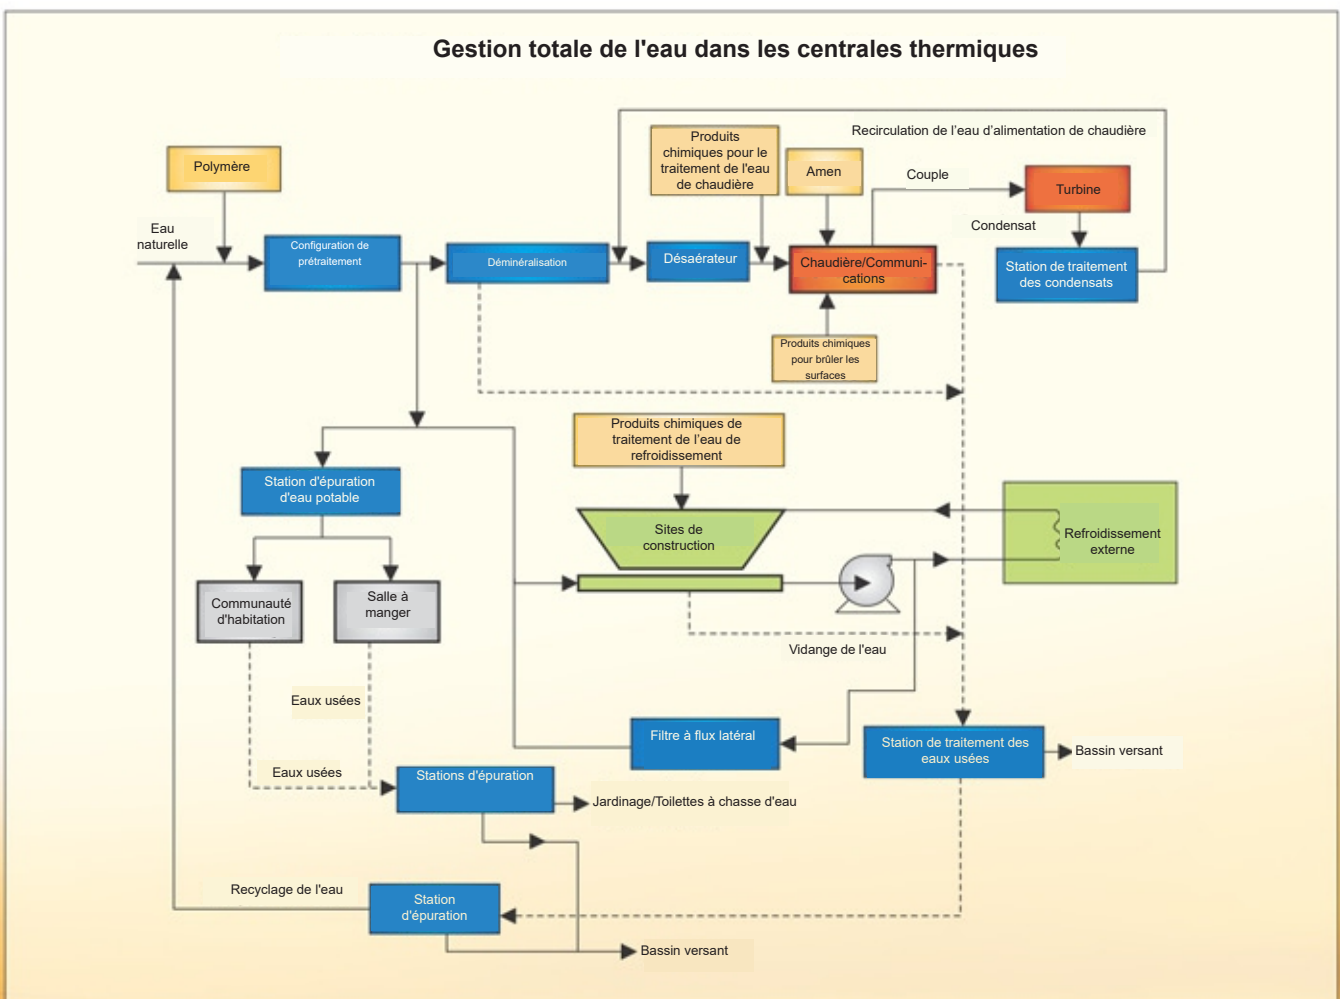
Gestion totale de l'eau dans les centrales thermiques

Recirculation de l'eau d'alimentation de chaudière

Polymère

Produits chimiques pour le traitement de l'eau de chaudière

Amen

Couple

Turbine

Condensat

Eau naturelle

Configuration de prétraitement

Déminéralisation

Désaérateur

Chaudière/Communications

Station de traitement des condensats

Produits chimiques pour brûler les surfaces

Produits chimiques de traitement de l'eau de refroidissement

Station d'épuration d'eau potable

Sites de construction

Refroidissement externe

Communauté d'habitation

Salle à manger

Vidange de l'eau

Eaux usées

Filtre à flux latéral

Station de traitement des eaux usées

Bassin versant

Eaux usées

Stations d'épuration

Jardinage/Toilettes à chasse d'eau

Recyclage de l'eau

Station d'épuration

Bassin versant